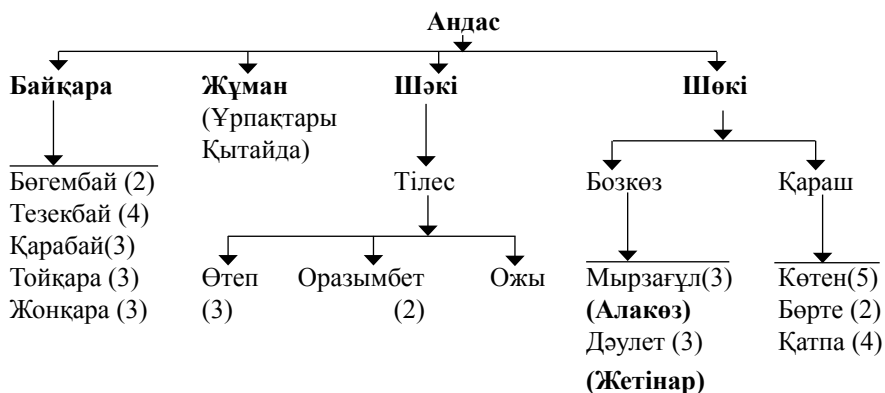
Андас

Байқара

Бөгембай (2)
Тезекбай (4)
Қарабай(3)
Тойқара (3)
Жонқара (3)

Жұман
(Ұрпақтары Қытайда)

Шәкі

Тілес

Өтеп (3)

Оразымбет (2)

Ожы

Шөкі

Бозкөз

Мырзағұл(3)
(Алакөз)
Дәулет (3)
(Жетінар)

Қараш

Көтен(5)
Бөрте (2)
Қатпа (4)